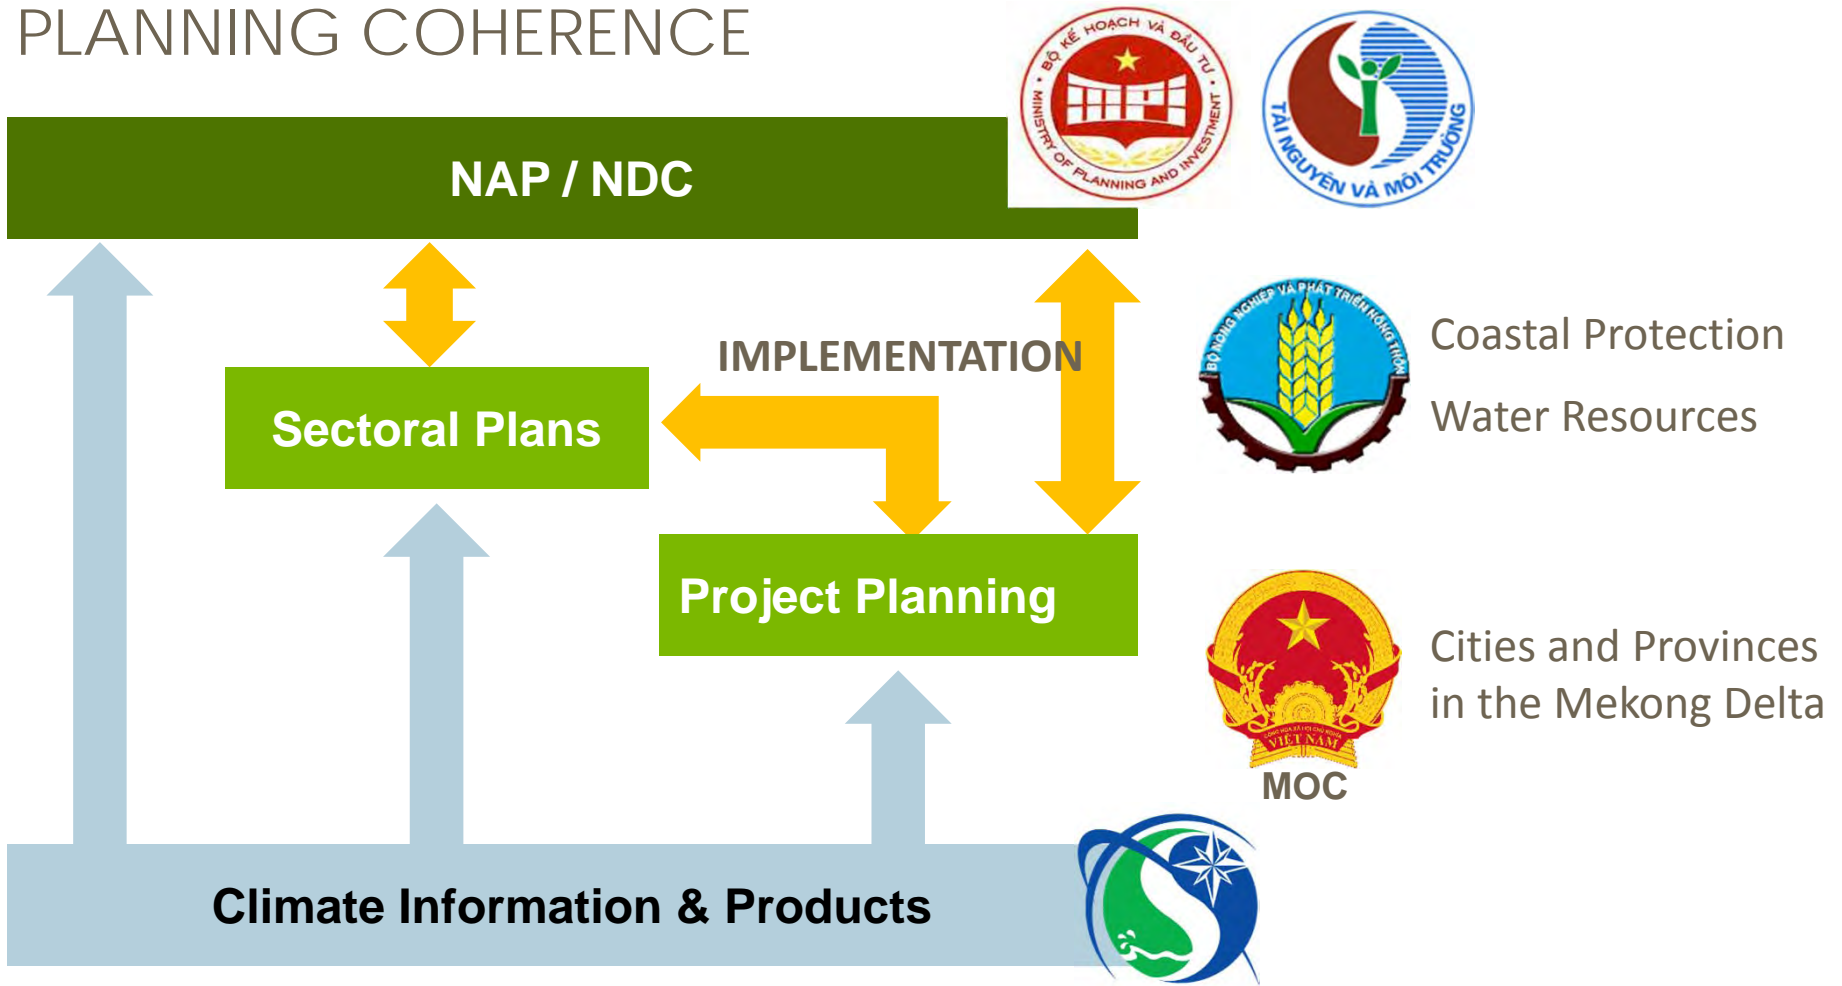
PLANNING COHERENCE

NAP / NDC

BỘ KẾ HOẠCH VÀ ĐẦU TƯ
MINISTRY OF PLANNING AND INVESTMENT

TÀI NGUYÊN VÀ MÔI TRƯỜNG

IMPLEMENTATION

Sectoral Plans

BỘ NÔNG NGHIỆP VÀ PHÁT TRIỂN NÔNG THÔN

Coastal Protection

Water Resources

Project Planning

VIỆT NAM

MOC

Cities and Provinces in the Mekong Delta

Climate Information & Products